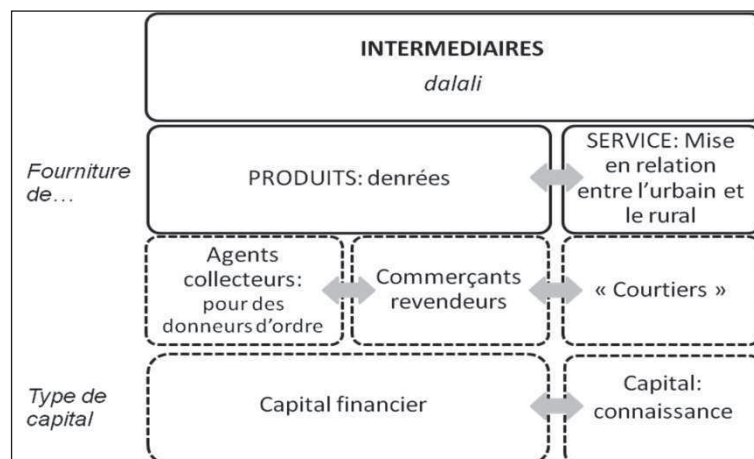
INTERMEDIAIRES
dalali

Fourniture de…

PRODUITS: denrées

SERVICE: Mise en relation entre l'urbain et le rural

Agents collecteurs: pour des donneurs d'ordre

Commerçants revendeurs

« Courtiers »

Type de capital

Capital financier

Capital: connaissance